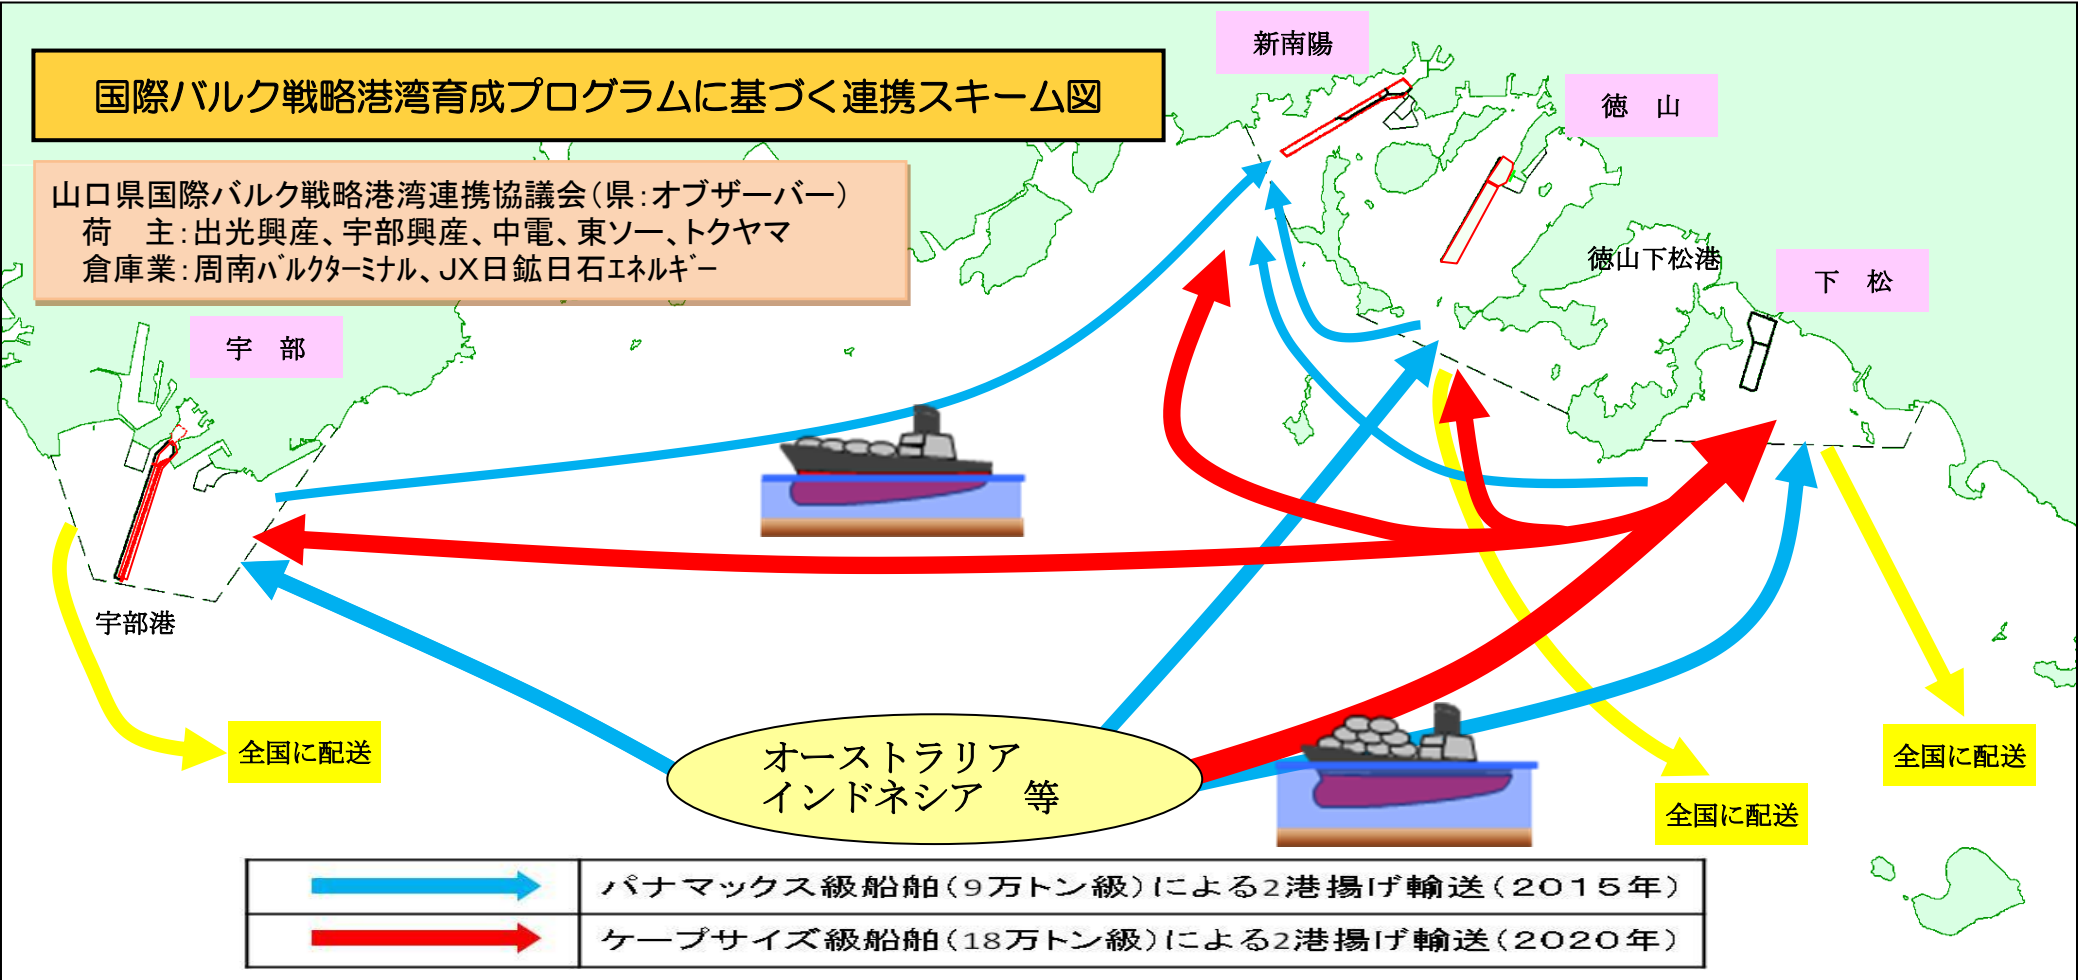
国際バルク戦略港湾育成プログラムに基づく連携スキーム図

山口県国際バルク戦略港湾連携協議会（県：オブザーバー）
荷　主：出光興産、宇部興産、中電、東ソー、トクヤマ
倉庫業：周南バルクターミナル、JX日鉱日石エネルギー

新南陽

徳　山

徳山下松港

下　松

宇　部

宇部港

全国に配送

オーストラリア
インドネシア　等

全国に配送

全国に配送

| | パナマックス級船舶（9万トン級）による2港揚げ輸送（2015年） |
|---|---|
| | ケープサイズ級船舶（18万トン級）による2港揚げ輸送（2020年） |